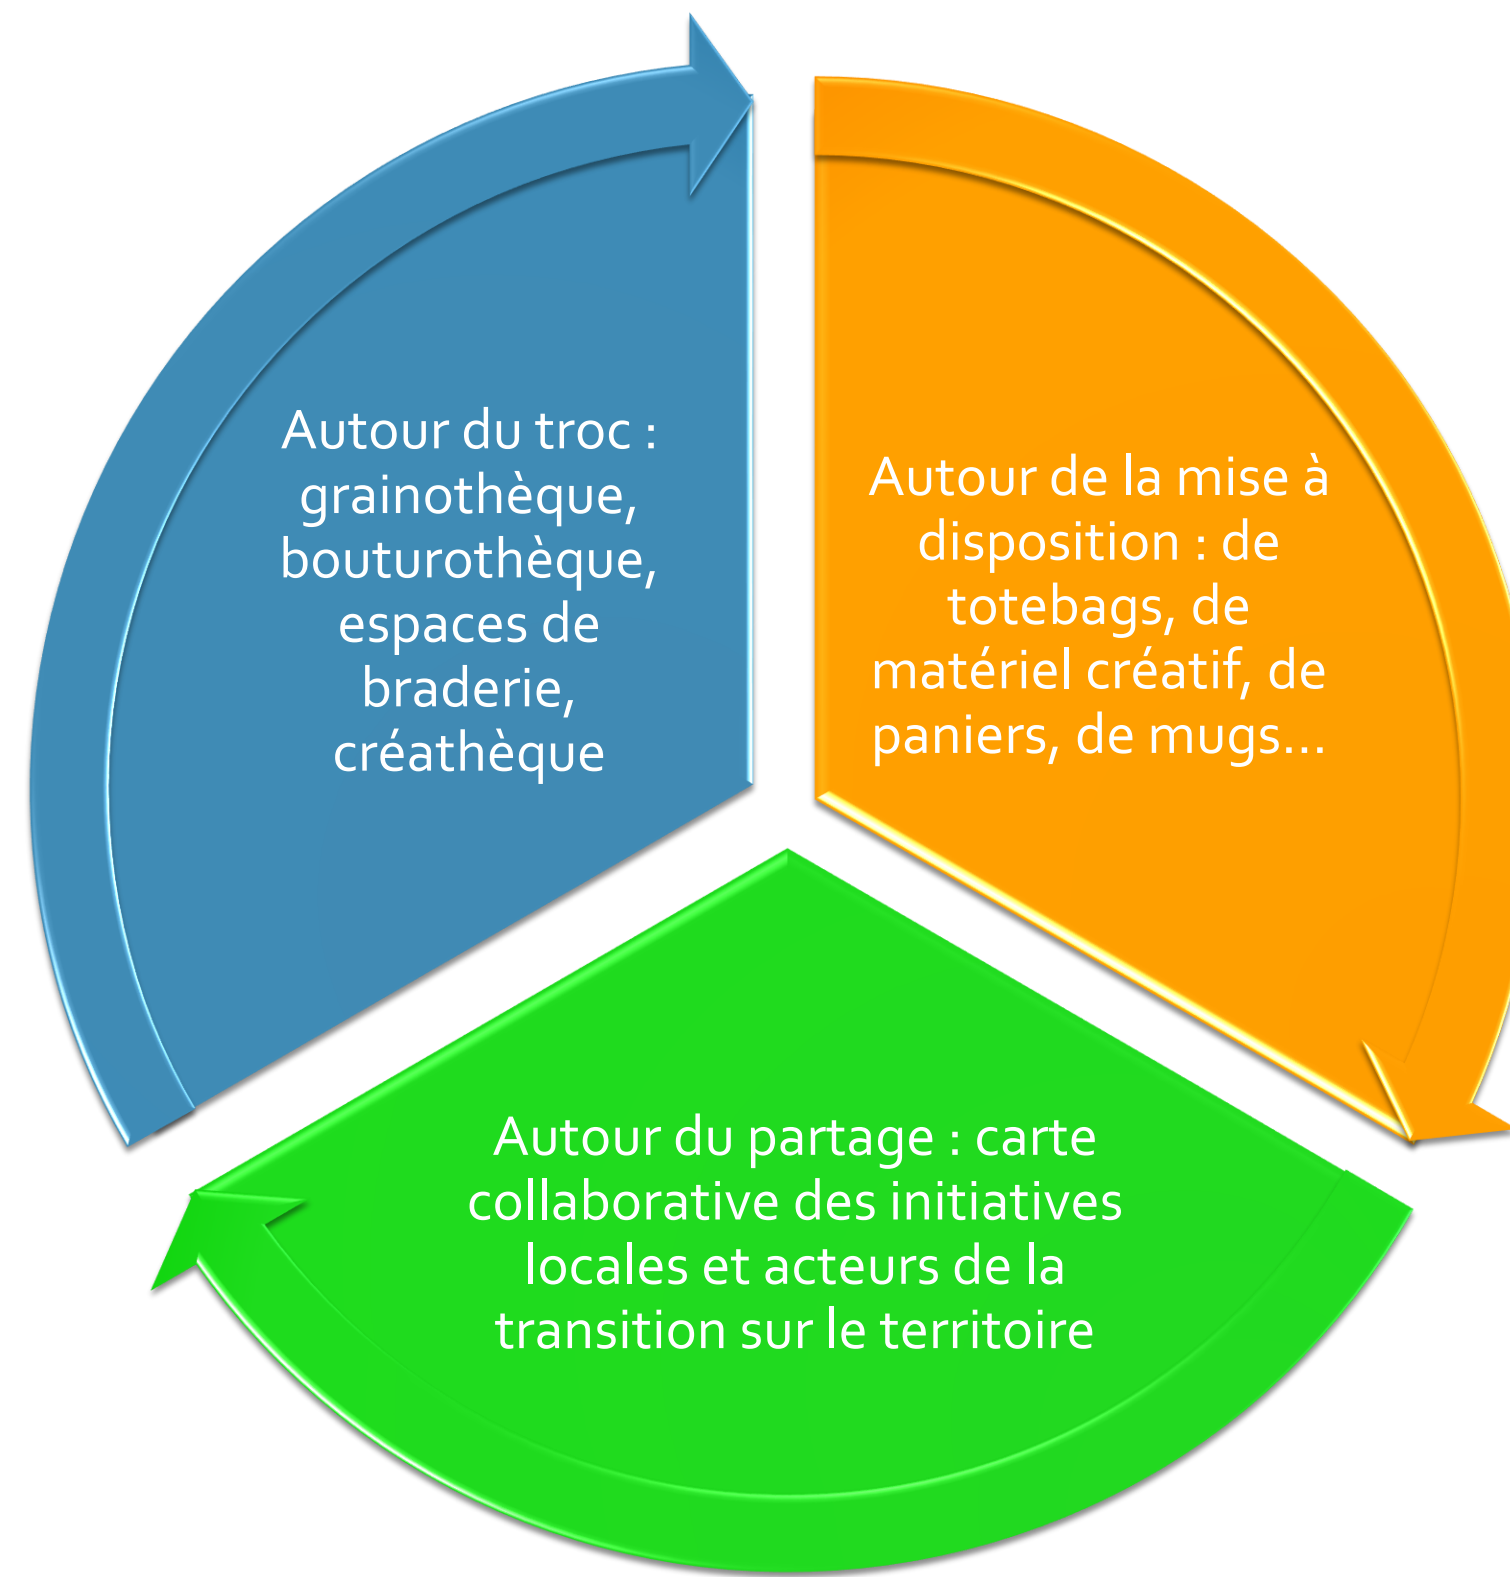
Autour du troc : grainothèque, bouturothèque, espaces de braderie, créathèque

Autour de la mise à disposition : de totebags, de matériel créatif, de paniers, de mugs…

Autour du partage : carte collaborative des initiatives locales et acteurs de la transition sur le territoire